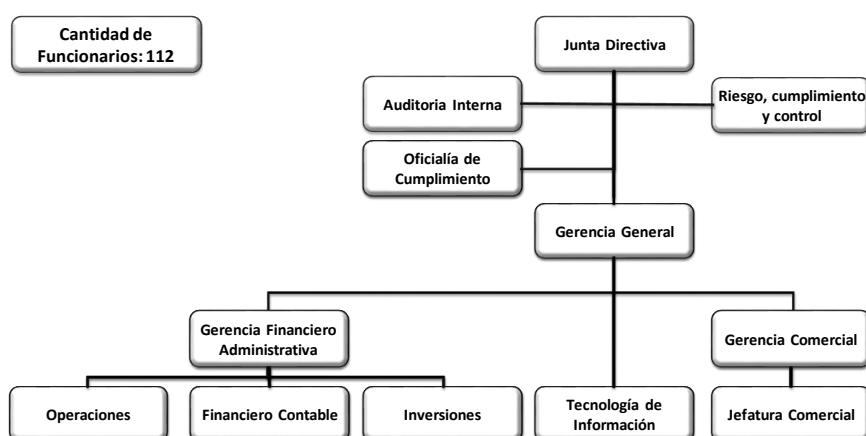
Cantidad de Funcionarios: 112

Junta Directiva

Auditoria Interna

Riesgo, cumplimiento y control

Oficialía de Cumplimiento

Gerencia General

Gerencia Financiero Administrativa

Gerencia Comercial

Operaciones

Financiero Contable

Inversiones

Tecnología de Información

Jefatura Comercial